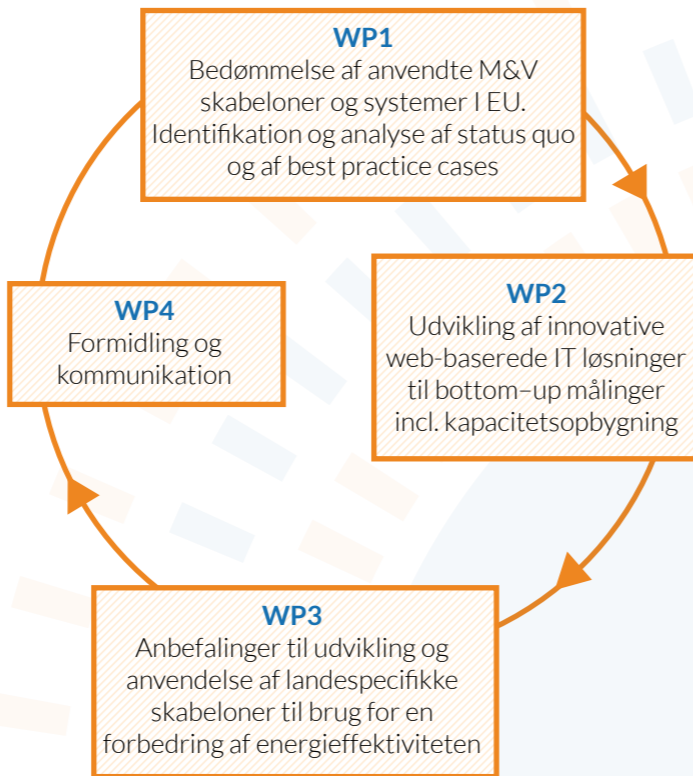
WP1
Bedømmelse af anvendte M&V skabeloner og systemer I EU. Identifikation og analyse af status quo og af best practice cases

WP2
Udvikling af innovative web-baserede IT løsninger til bottom–up målinger incl. kapacitetsopbygning

WP3
Anbefalinger til udvikling og anvendelse af landespecifikke skabeloner til brug for en forbedring af energieffektiviteten

WP4
Formidling og kommunikation